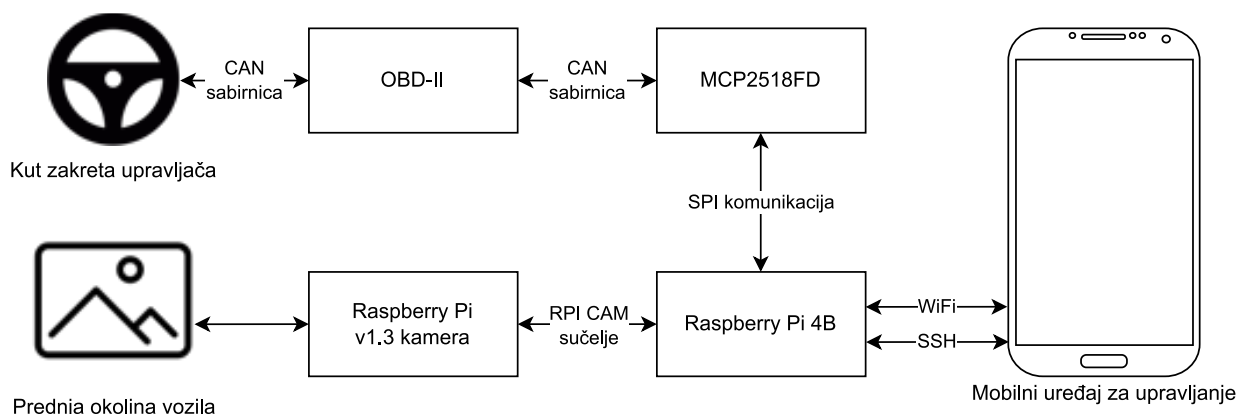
CAN sabirnica

OBD-II

CAN sabirnica

MCP2518FD

Kut zakreta upravljača

SPI komunikacija

Raspberry Pi v1.3 kamera

RPI CAM sučelje

Raspberry Pi 4B

WiFi

SSH

Prednia okolina vozila

Mobilni uređaj za upravljanje